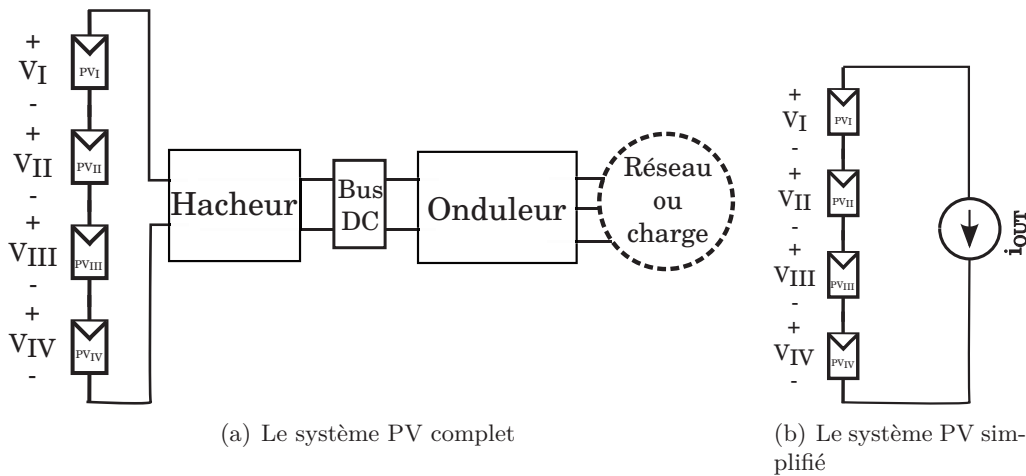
+
$V_I$
-
+
$V_{II}$
-
+
$V_{III}$
-
+
$V_{IV}$
-

$PV_I$
$PV_{II}$
$PV_{III}$
$PV_{IV}$

Hacheur

Bus DC

Onduleur

Réseau ou charge

(a) Le système PV complet

+
$V_I$
-
+
$V_{II}$
-
+
$V_{III}$
-
+
$V_{IV}$
-

$PV_I$
$PV_{II}$
$PV_{III}$
$PV_{IV}$

$i_{OUT}$

(b) Le système PV simplifié